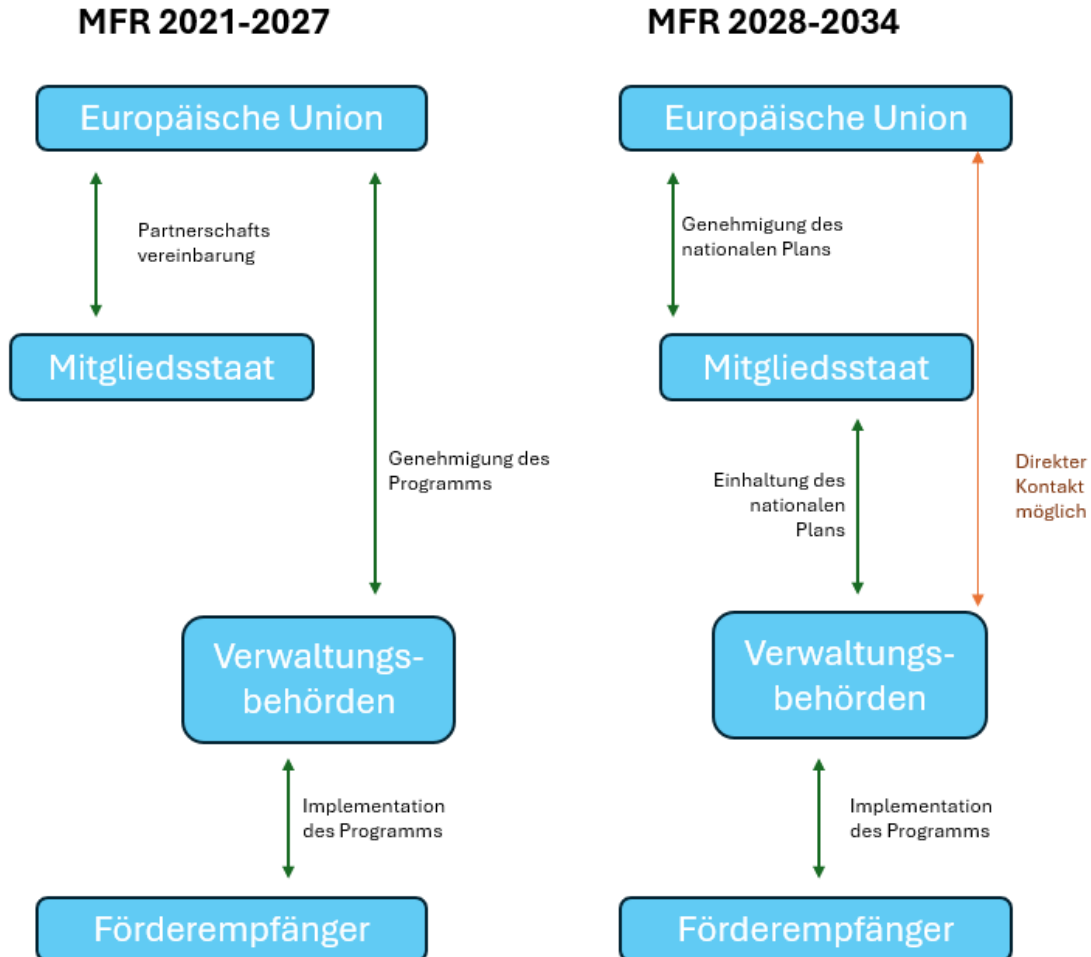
MFR 2021-2027

Europäische Union

Partnerschafts vereinbarung

Mitgliedsstaat

Genehmigung des Programms

Verwaltungsbehörden

Implementation des Programms

Förderempfänger

MFR 2028-2034

Europäische Union

Genehmigung des nationalen Plans

Mitgliedsstaat

Einhaltung des nationalen Plans

Direkter Kontakt möglich

Verwaltungsbehörden

Implementation des Programms

Förderempfänger